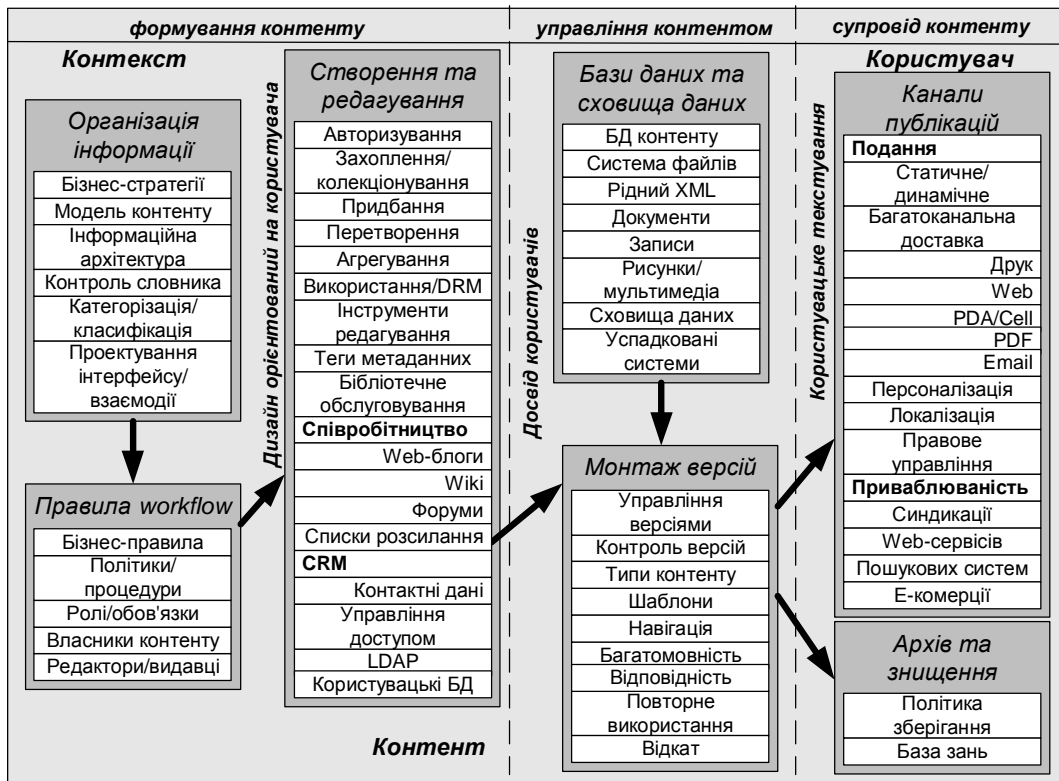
формування контенту

управління контентом

супровід контенту

Контекст

Організація інформації

Бізнес-стратегії
Модель контенту
Інформаційна архітектура
Контроль словника
Категорізація/ класифікація
Проектування інтерфейсу/ взаємодії

Правила workflow

Бізнес-правила
Політики/ процедури
Ролі/обов'язки
Власники контенту
Редактори/видавці

Дизайн орієнтований на користувача

Створення та редагування

Авторизування
Захоплення/ колекціонування
Придбання
Перетворення
Агрегування
Використання/DRM
Інструменти редагування
Теги метаданних
Бібліотечне обслуговування
Співробітництво
Web-блоги
Wiki
Форуми
Списки розсилання
CRM
Контактні дані
Управління доступом
LDAP
Користувацькі БД

Досвід користувачів

Бази даних та сховища даних

БД контенту
Система файлів
Рідний XML
Документи
Записи
Рисунки/ мультимедіа
Сховища даних
Успадковані системи

Монтаж версій

Управління версіями
Контроль версій
Типи контенту
Шаблони
Навігація
Багатомовність
Відповідність
Повторне використання
Відкат

Контент

Користувач

Користувацьке текстування

Канали публікацій

Подання
Статичне/ динамічне
Багатоканальна доставка
Друк
Web
PDA/Cell
PDF
Email
Персоналізація
Локалізація
Правове управління
Приваблюваність
Синдикації
Web-сервісів
Пошукових систем
Е-комерції

Архів та знищення

Політика зберігання
База знань